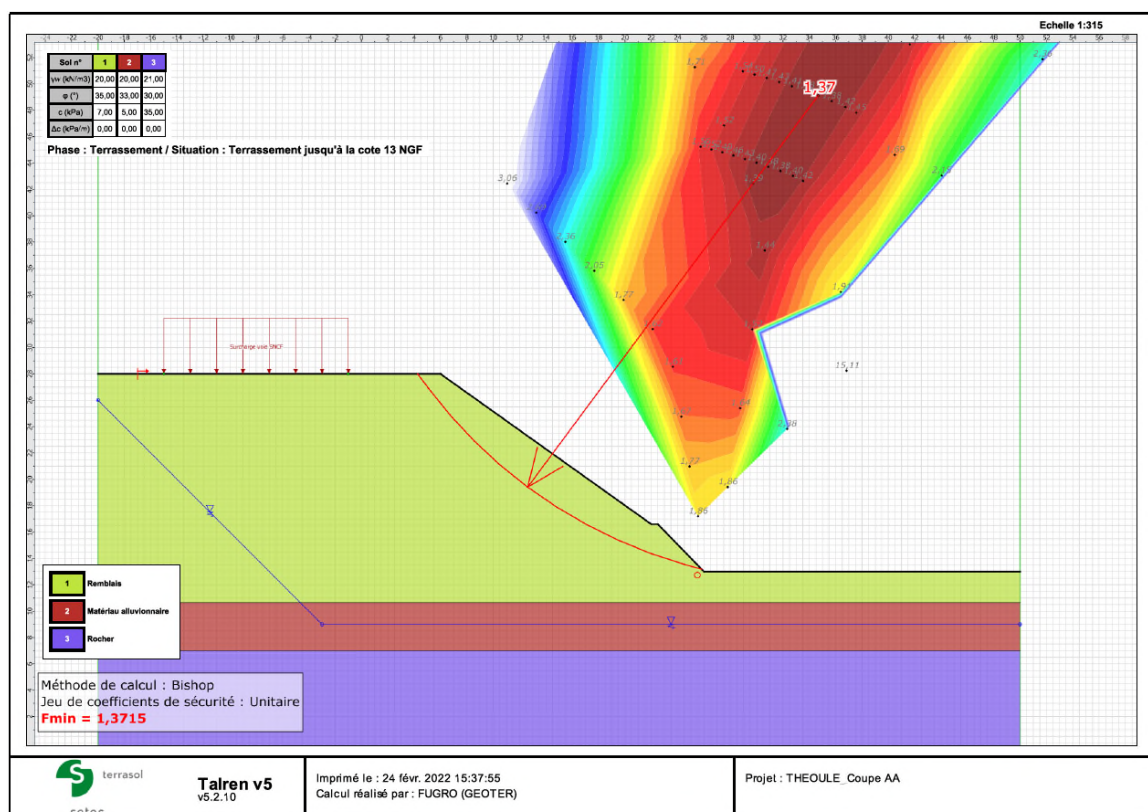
Echelle 1:315

| Sol n° | 1 | 2 | 3 |
|---|---|---|---|
| γw (kN/m3) | 20,00 | 20,00 | 21,00 |
| φ (°) | 35,00 | 33,00 | 30,00 |
| c (kPa) | 7,00 | 5,00 | 35,00 |
| Δc (kPa/m) | 0,00 | 0,00 | 0,00 |

Phase : Terrassement / Situation : Terrassement jusqu'à la cote 13 NGF

1,37

3,06

2,36

2,05

1,77

1,89

2,15

1,91

15,11

2,38

1,86

1,86

1,44

Surcharge voie SNCF

1 Remblais

2 Matériau alluvionnaire

3 Rocher

Méthode de calcul : Bishop
Jeu de coefficients de sécurité : Unitaire
Fmin = 1,3715

terrasol

Talren v5
v5.2.10

Imprimé le : 24 févr. 2022 15:37:55
Calcul réalisé par : FUGRO (GEOTER)

Projet : THEOULE_Coupe AA